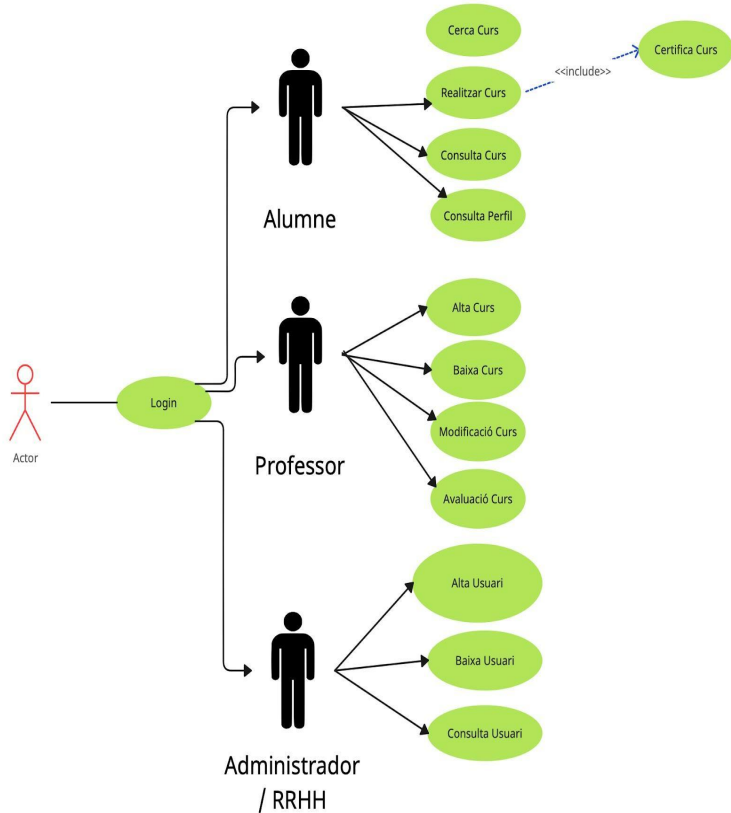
Cerca Curs

Realitzar Curs

<<include>>

Certifica Curs

Consulta Curs

Consulta Perfil

Alumne

Alta Curs

Baixa Curs

Modificació Curs

Avaluació Curs

Professor

Actor

Login

Alta Usuari

Baixa Usuari

Consulta Usuari

Administrador / RRHH